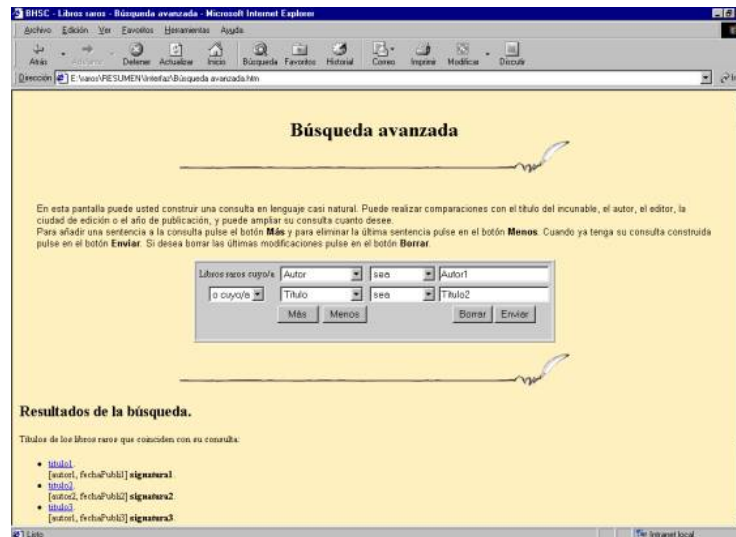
BHSC - Libros raros - Búsqueda avanzada - Microsoft Internet Explorer

Archivo Edición Ver Favoritos Herramientas Ayuda

Atrás Adelante Detener Actualizar Inicio Búsqueda Favoritos Historial Correo Imprimir Modificar Discutir

Dirección E:\raros\RESUMEN\Interfaz\Búsqueda avanzada.htm

Búsqueda avanzada

En esta pantalla puede usted construir una consulta en lenguaje casi natural. Puede realizar comparaciones con el título del incunable, el autor, el editor, la ciudad de edición o el año de publicación, y puede ampliar su consulta cuanto desee.
Para añadir una sentencia a la consulta pulse el botón **Más** y para eliminar la última sentencia pulse en el botón **Menos**. Cuando ya tenga su consulta construida pulse en el botón **Enviar**. Si desea borrar las últimas modificaciones pulse en el botón **Borrar**.

Libros raros cuyo/a Autor sea Autor1
o cuyo/a Título sea Título2
Más Menos Borrar Enviar

Resultados de la búsqueda.

Títulos de los libros raros que coinciden con su consulta:

- titulo1.
[autor1, fechaPubli1] **signatura1**.
- titulo2.
[autor2, fechaPubli2] **signatura2**.
- titulo3.
[autor1, fechaPubli3] **signatura3**.

Listo

Intranet local